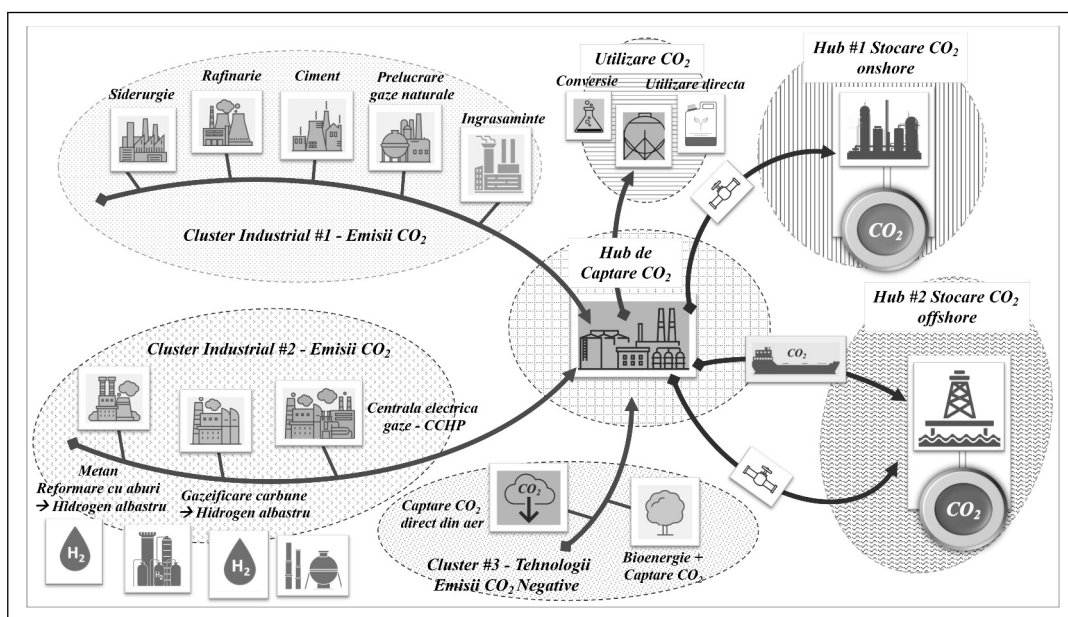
Siderurgie

Rafinarie

Ciment

Prelucrare gaze naturale

Ingrasaminte

Cluster Industrial #1 - Emisii $CO_2$

Utilizare $CO_2$

Conversie

Utilizare directa

Hub #1 Stocare $CO_2$ onshore

$CO_2$

Hub de Captare $CO_2$

Hub #2 Stocare $CO_2$ offshore

Cluster Industrial #2 - Emisii $CO_2$

$CO_2$

Centrala electrica gaze - CCHP

Metan Reformare cu aburi → Hidrogen albastru

Gazeificare carbune → Hidrogen albastru

$H_2$

$H_2$

$H_2$

$CO_2$

Captare $CO_2$ direct din aer

Bioenergie + Captare $CO_2$

Cluster #3 - Tehnologii Emisii $CO_2$ Negative

$CO_2$